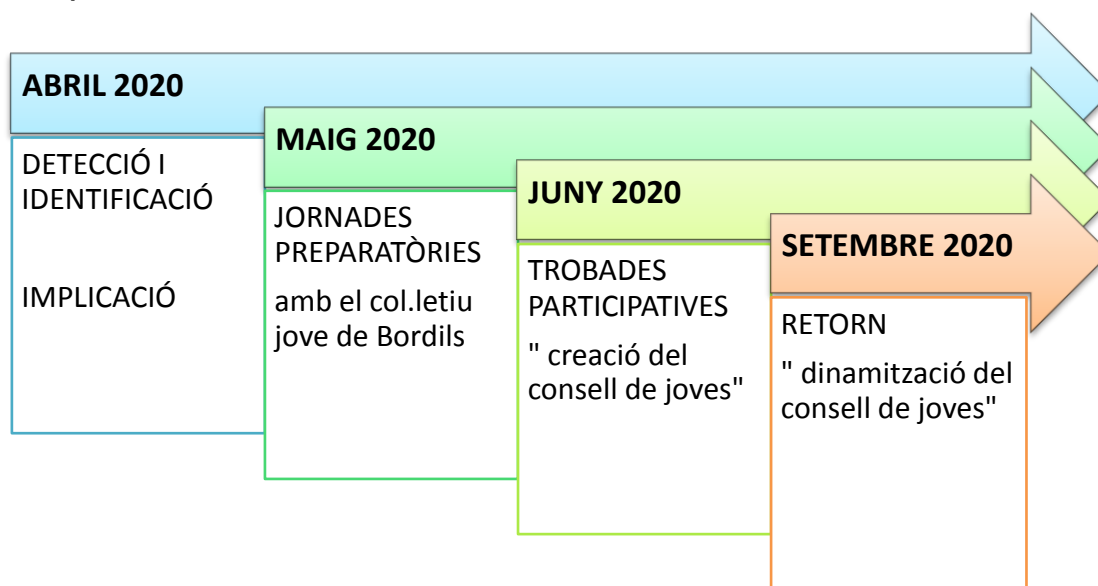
ABRIL 2020

DETECCIÓ I IDENTIFICACIÓ

IMPLICACIÓ

MAIG 2020

JORNADES PREPARATÒRIES

amb el col.letiu jove de Bordils

JUNY 2020

TROBADES PARTICIPATIVES

" creació del consell de joves"

SETEMBRE 2020

RETORN

" dinamització del consell de joves"